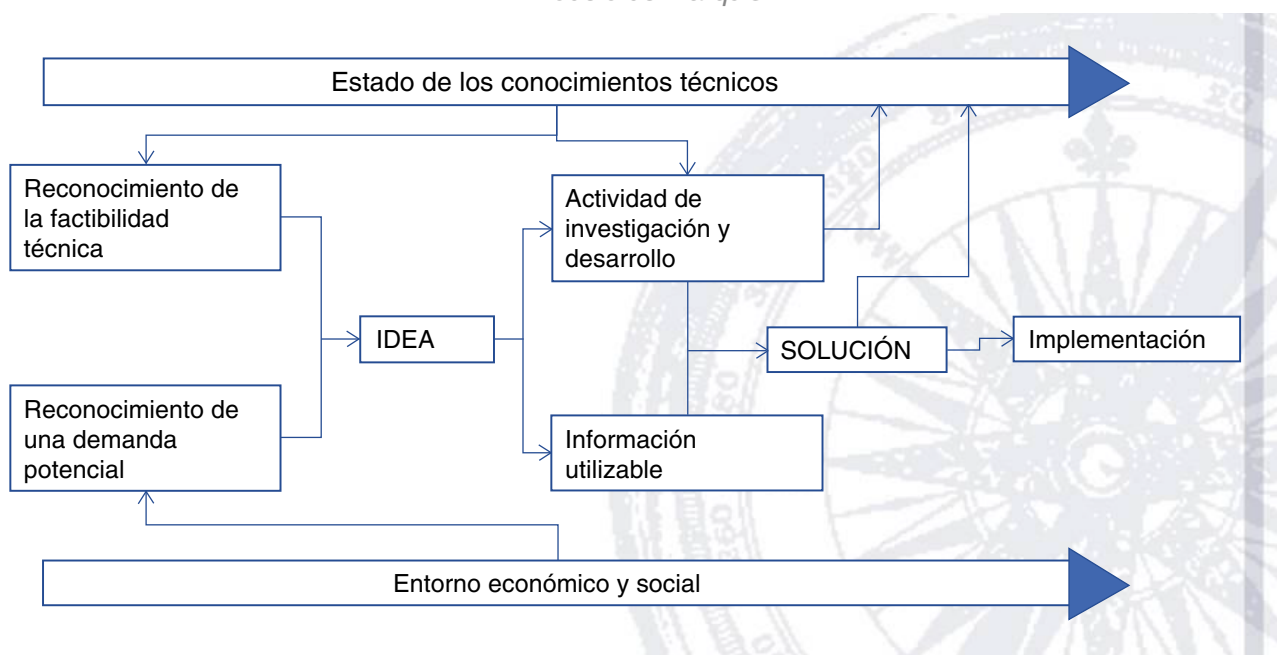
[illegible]

Estado de los conocimientos técnicos

Reconocimiento de la factibilidad técnica

Reconocimiento de una demanda potencial

IDEA

Actividad de investigación y desarrollo

Información utilizable

SOLUCIÓN

Implementación

Entorno económico y social